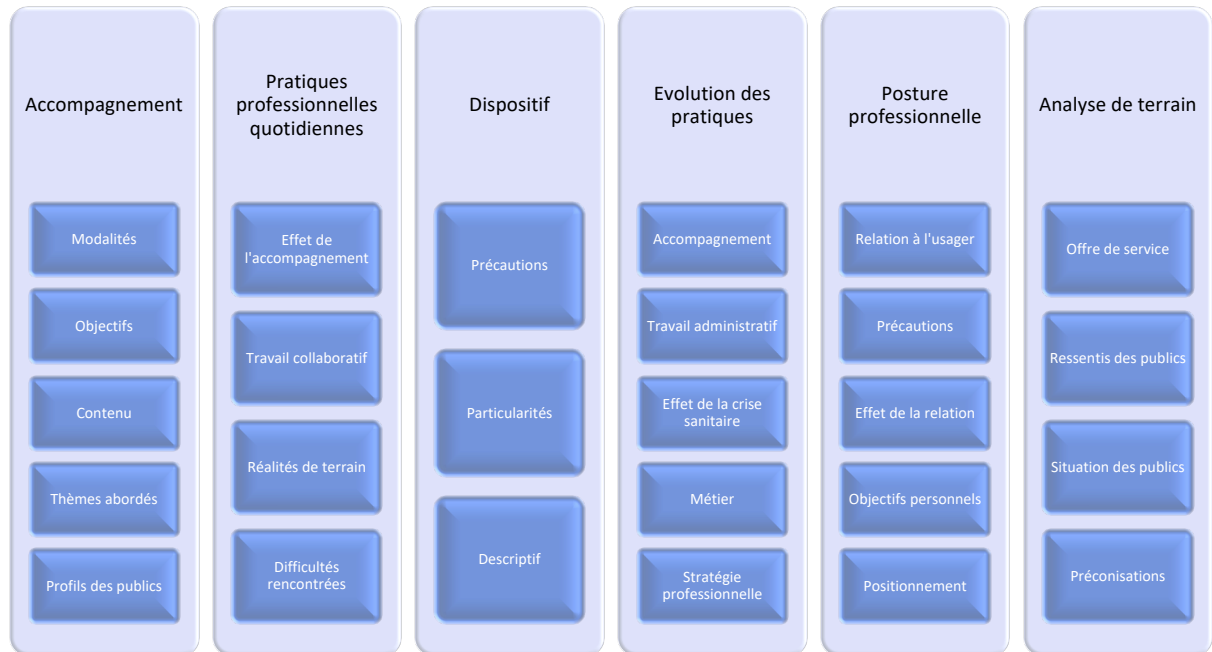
Accompagnement

Modalités

Objectifs

Contenu

Thèmes abordés

Profils des publics

Pratiques professionnelles quotidiennes

Effet de l'accompagnement

Travail collaboratif

Réalités de terrain

Difficultés rencontrées

Dispositif

Précautions

Particularités

Descriptif

Evolution des pratiques

Accompagnement

Travail administratif

Effet de la crise sanitaire

Métier

Stratégie professionnelle

Posture professionnelle

Relation à l'usager

Précautions

Effet de la relation

Objectifs personnels

Positionnement

Analyse de terrain

Offre de service

Ressentis des publics

Situation des publics

Préconisations